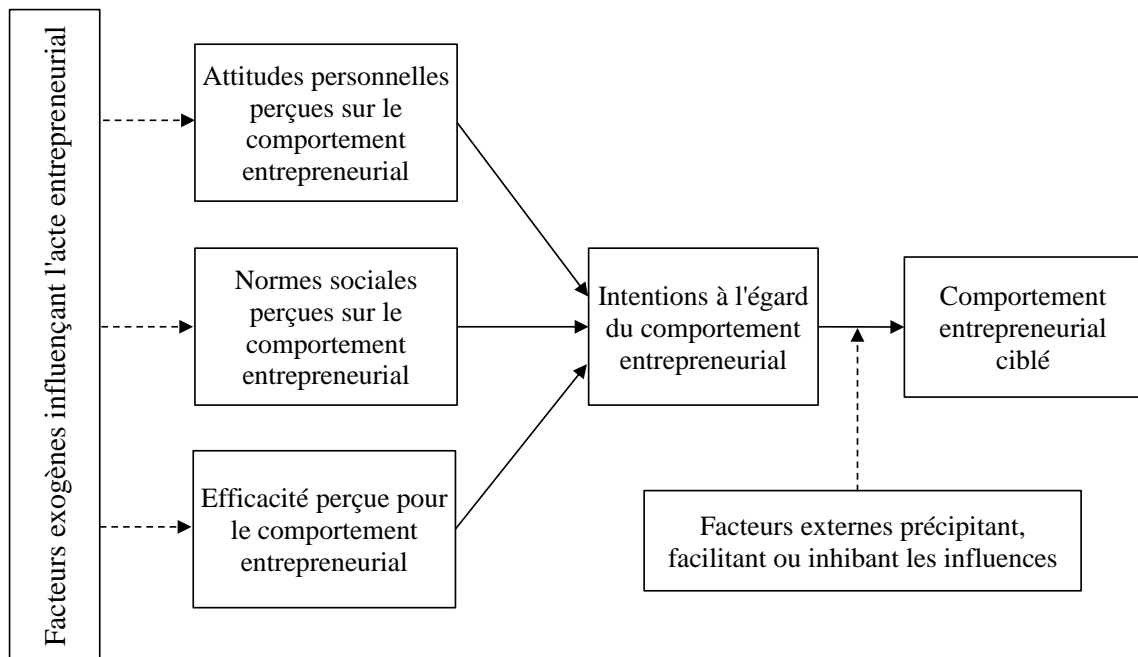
Facteurs exogènes influençant l'acte entrepreneurial

Attitudes personnelles perçues sur le comportement entrepreneurial

Normes sociales perçues sur le comportement entrepreneurial

Efficacité perçue pour le comportement entrepreneurial

Intentions à l'égard du comportement entrepreneurial

Comportement entrepreneurial ciblé

Facteurs externes précipitant, facilitant ou inhibant les influences